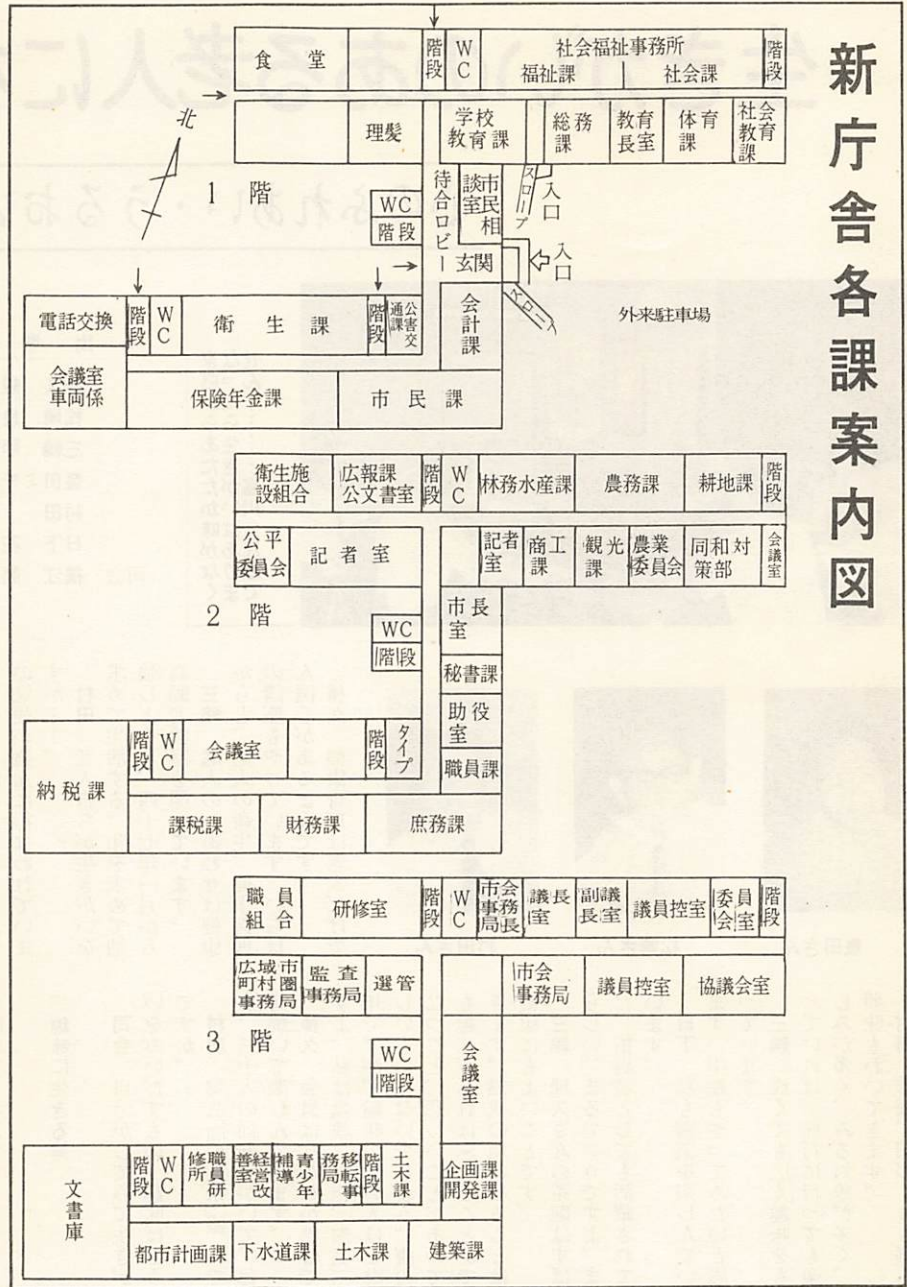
新庁舎各課案内図

1 階

北

食堂
階段
WC
社会福祉事務所
福祉課
社会課
階段
理髪
学校教育課
総務課
教育長室
体育課
社会教育課
WC
階段
待合ロビー
市民相談室
スロープ
入口
入口
玄関
スロープ
外来駐車場
電話交換
階段
WC
衛生課
階段
通課
公害交
会計課
会議室 車両係
保険年金課
市民課

2 階

衛生施設組合
広報課 公文書室
階段
WC
林務水産課
農務課
耕地課
階段
公平委員会
記者室
記者室
商工課
観光課
農業委員会
同和対策部
会議室
市長室
WC
階段
秘書課
助役室
職員課
階段
WC
会議室
階段
タイプ
納税課
課税課
財務課
庶務課

3 階

職員組合
研修室
階段
WC
市会事務局長
議長室
副議長室
議員控室
委員会室
階段
広城町村事務局
市圏事務局
監査事務局
選管
市会事務局
議員控室
協議会室
WC
階段
会議室
文書庫
階段
WC
修所
職員研
善室
経営改
補導
青少年
務局
移転事
階段
土木課
企画課 開発課
都市計画課
下水道課
土木課
建築課